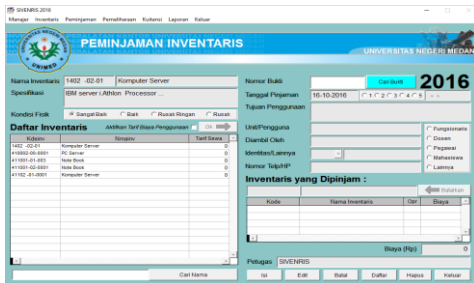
SIVENRIS 2016

Manajer Inventaris Peminjaman Pemeliharaan Kualitasi Laporan Keluar

PEMINJAMAN INVENTARIS

UNIVERSITAS NEGERI MEDAN

UNIMED

Nama Inventaris 1402 -02-01 Komputer Server

Spesifikasi IBM server i.Athlon Processor ...

Kondisi Fisik Sangat Baik Baik Rusak Ringan Rusak

Daftar Inventaris

Aktifkan Tarif Biaya Penggunaan

| Kdinv | Nmainv | Tarif Sewa |
|---|---|---|
| 1402 -02-01 | Komputer Server | 0 |
| 416602-06-0001 | PC Server | 0 |
| 411001-01-003 | Note Book | 0 |
| 411001-02-0001 | Note Book | 0 |
| 41102 -01-0001 | Komputer Server | 0 |

Cari Nama

Nomor Bukti

Cari Bukti

2016

Tanggal Pinjaman 16-10-2016

Tujuan Penggunaan

Unit/Pengguna

Diambil Oleh

Identitas/Lainnya

Nomor Telp/HP

Fungsionaris

Dosen

Pegawai

Mahasiswa

Lainnya

Inventaris yang Dipinjam :

Batalkan

| Kode | Nama Inventaris | Qty | Biaya |
|---|---|---|---|

Biaya (Rp) 0

Petugas SIVENRIS

Isi Edit Batal Daftar Hapus Keluar